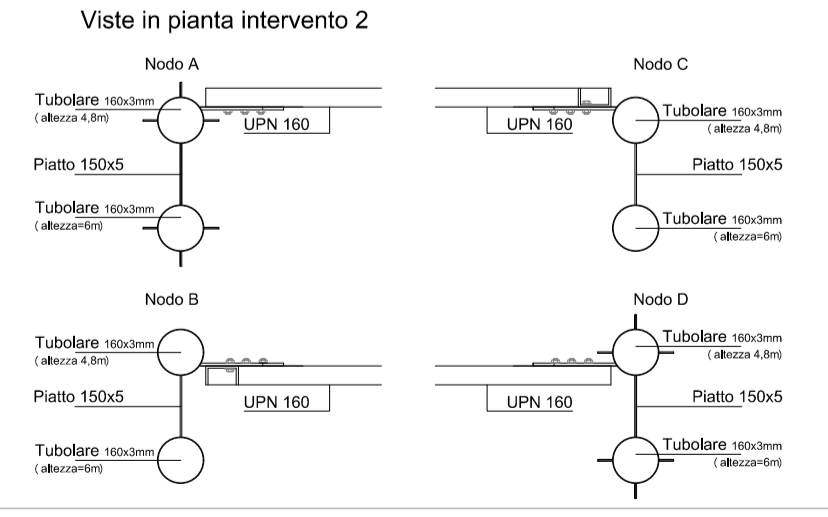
Viste in pianta intervento 2

Nodo A

Tubolare 160x3mm
( altezza 4,8m)

UPN 160

Piatto 150x5

Tubolare 160x3mm
( altezza=6m)

Nodo C

UPN 160

Tubolare 160x3mm
( altezza 4,8m)

Piatto 150x5

Tubolare 160x3mm
( altezza=6m)

Nodo B

Tubolare 160x3mm
( altezza 4,8m)

Piatto 150x5

UPN 160

Tubolare 160x3mm
( altezza=6m)

Nodo D

Tubolare 160x3mm
( altezza 4,8m)

UPN 160

Piatto 150x5

Tubolare 160x3mm
( altezza=6m)